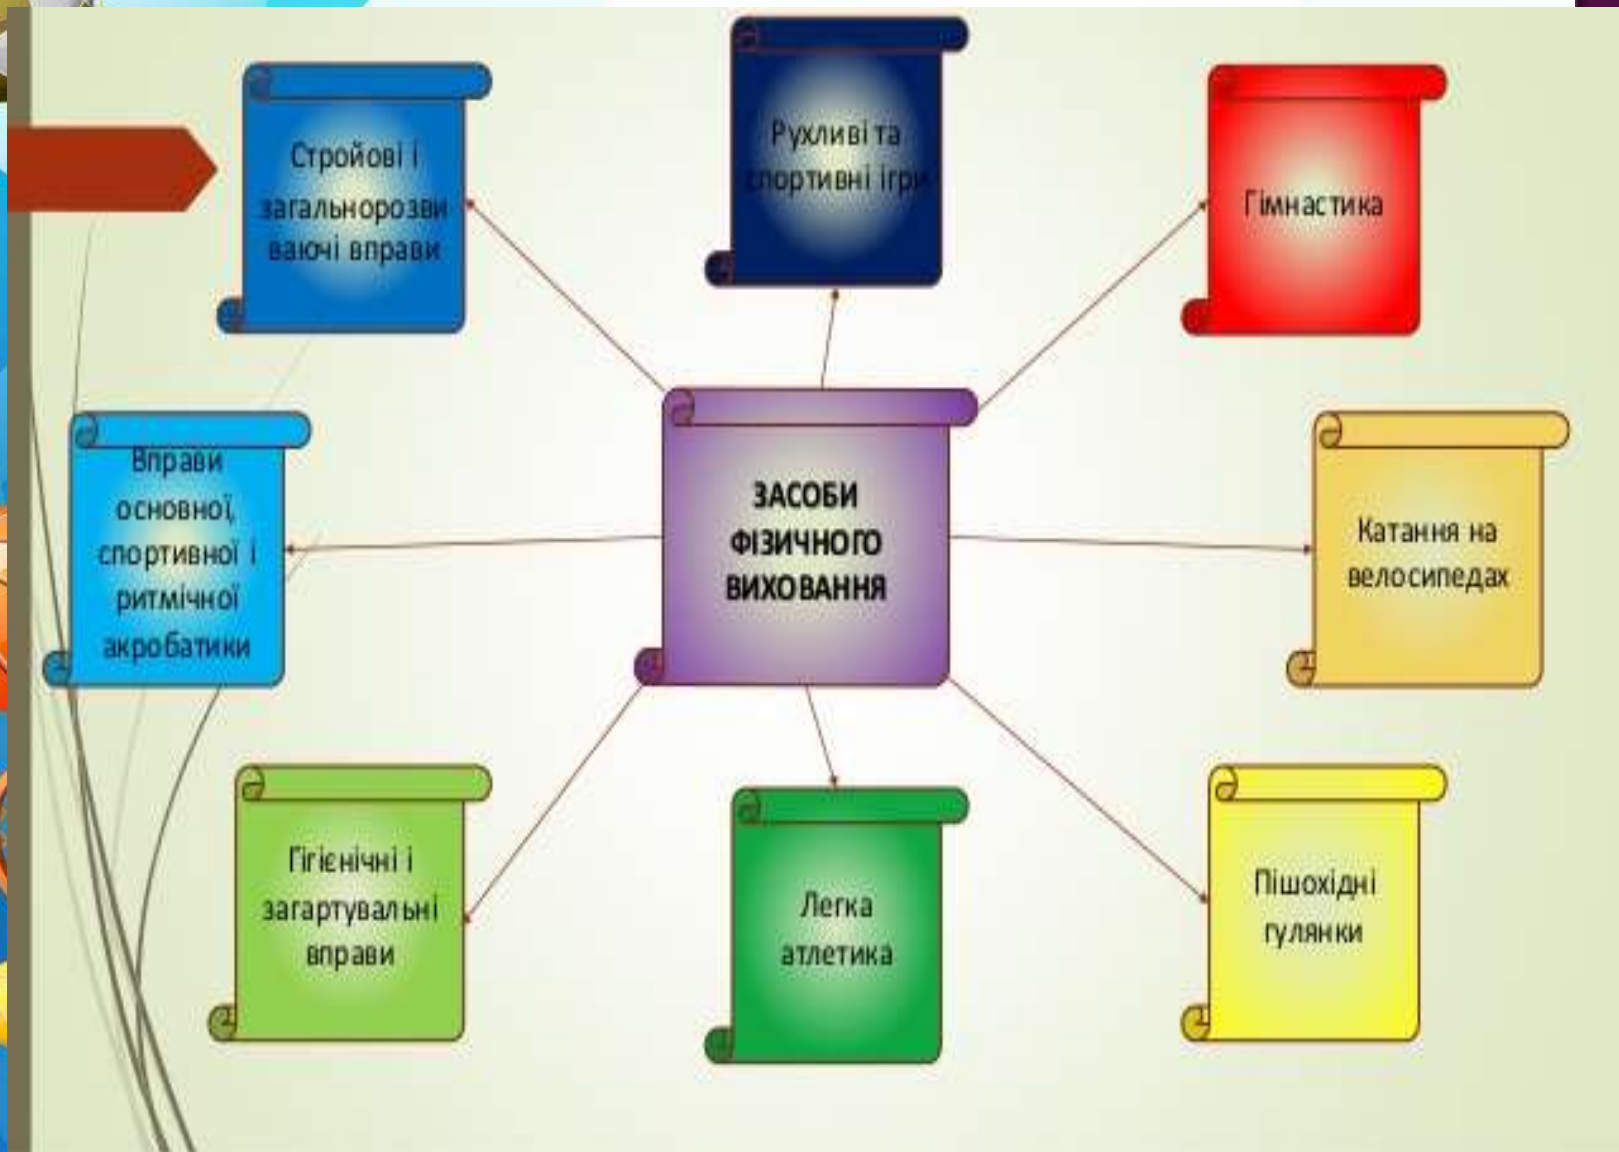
Стройові і загальнорозвиваючі вправи

Рухливі та спортивні ігри

Гімнастика

Вправи основної, спортивної і ритмічної акробатики

ЗАСОБИ ФІЗИЧНОГО ВИХОВАННЯ

Катання на велосипедах

Гігієнічні і загартувальні вправи

Легка атлетика

Пішохідні гулянки